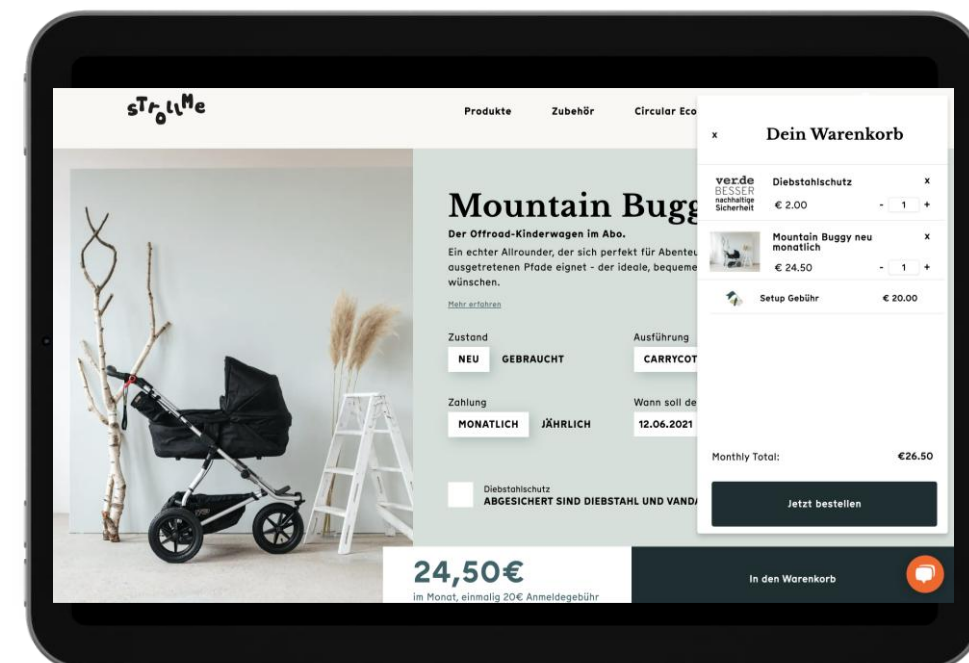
STROLLME

Produkte Zubehör Circular Eco

Mountain Bugg

Der Offroad-Kinderwagen im Abo.

Ein echter Allrounder, der sich perfekt für Abenteu ausgetretenen Pfade eignet - der ideale, bequeme wünschen.

Mehr erfahren

Zustand
NEU GEBRAUCHT

Ausführung
CARRYCOT

Zahlung
MONATLICH JÄHRLICH

Wann soll de
12.06.2021

Diebstahlschutz
ABGESICHERT SIND DIEBSTAHL UND VANDA

24,50€
im Monat, einmalig 20€ Anmeldegebühr

In den Warenkorb

x Dein Warenkorb

verde BESSER nachhaltige Sicherheit
Diebstahlschutz x
€ 2.00 - 1 +

Mountain Buggy neu monatlich x
€ 24.50 - 1 +

Setup Gebühr € 20.00

Monthly Total: €26.50

Jetzt bestellen